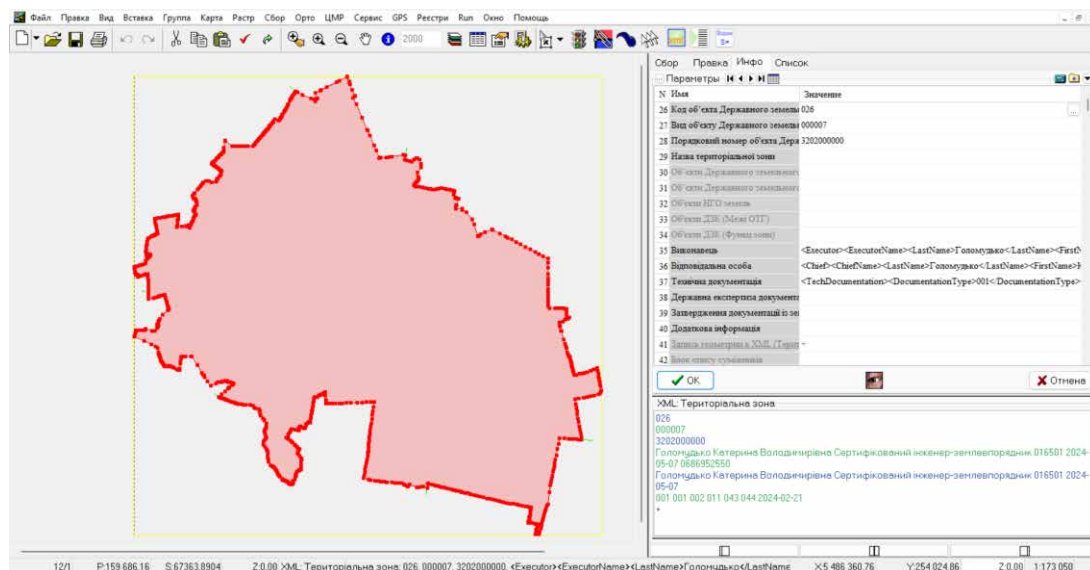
Файл Правка Вид Вставка Группа Карта Растр Сбор Орто ЦМР Сервис GPS Реестри Run Окно Помощь

2000

Сбор Правка Инфо Список

Параметры

| N | Имя | Значение |
|---|---|---|
| 26 | Код об'єкта Державного земельн | 026 |
| 27 | Вид об'єкту Державного земельн | 000007 |
| 28 | Порядковий номер об'єкта Держ | 3202000000 |
| 29 | Назва територіальної зони | |
| 30 | Об'єкти Державного земельног | |
| 31 | Об'єкти Державного земельног | |
| 32 | Об'єкти НГО земель | |
| 33 | Об'єкти ДЗК (Межі ОТГ) | |
| 34 | Об'єкти ДЗК (Функц зони) | |
| 35 | Виконавець | <Executor><ExecutorName><LastName>Голомудько</LastName><First |
| 36 | Відповідальна особа | <Chief><ChiefName><LastName>Голомудько</LastName><FirstName> |
| 37 | Технічна документація | <TechDocumentation><DocumentationType>001</DocumentationType> |
| 38 | Державна експертиза документ | |
| 39 | Затвердження документації із зе | |
| 40 | Додаткова інформація | |
| 41 | Запись геометрии в XML (Терит | |
| 42 | Блок опису суміжників | |

OK

Отмена

XML: Територіальна зона
026
000007
3202000000
Голомудько Катерина Володимирівна Сертифікований інженер-землевпорядник 016501 2024-05-07 0686952550
Голомудько Катерина Володимирівна Сертифікований інженер-землевпорядник 016501 2024-05-07
001 001 002 011 043 044 2024-02-21
+

12/1 P:159 686.16 S:67363.8904 Z:0.00 XML: Територіальна зона: 026, 000007, 3202000000, <Executor><ExecutorName><LastName>Голомудько</LastName X:5 486 360.76 Y:254 024.86 Z:0.00 1:173 050